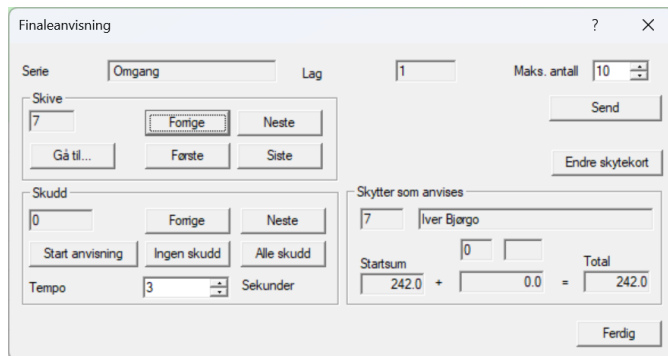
Finaleanvisning

?

X

Serie

Omgang

Lag

1

Maks. antall

10

Send

Skive

7

Forrige

Neste

Gå til...

Første

Siste

Endre skytekort

Skudd

0

Forrige

Neste

Start anvisning

Ingen skudd

Alle skudd

Tempo

3

Sekunder

Skytter som anvises

7

Iver Bjørgo

0

Startsum

Total

242.0

+

0.0

=

242.0

Ferdig